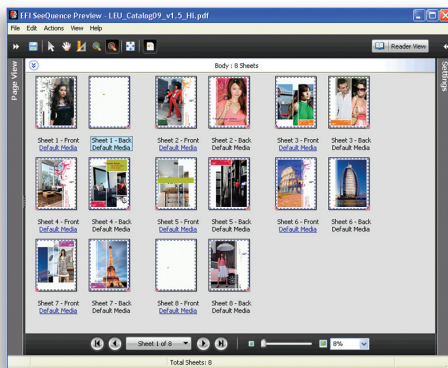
EFI SeeQuence Preview - LEU_Catalog09_v1.5_HI.pdf

File Edit Actions View Help

Reader View

Page View

Settings

Body : 8 Sheets

Sheet 1 - Front
Default Media

Sheet 1 - Back
Default Media

Sheet 2 - Front
Default Media

Sheet 2 - Back
Default Media

Sheet 3 - Front
Default Media

Sheet 3 - Back
Default Media

Sheet 4 - Front
Default Media

Sheet 4 - Back
Default Media

Sheet 5 - Front
Default Media

Sheet 5 - Back
Default Media

Sheet 6 - Front
Default Media

Sheet 6 - Back
Default Media

Sheet 7 - Front
Default Media

Sheet 7 - Back
Default Media

Sheet 8 - Front
Default Media

Sheet 8 - Back
Default Media

Sheet 1 of 8

8%

Total Sheets: 8